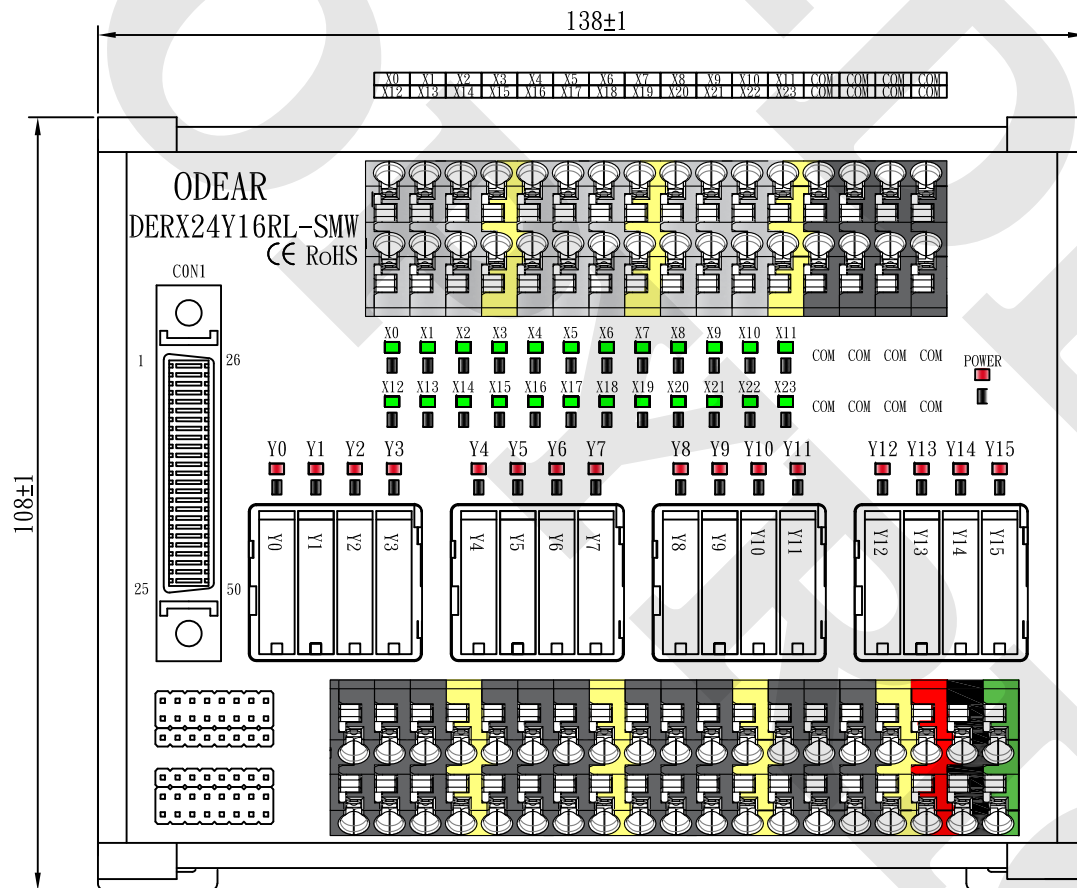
138±1

| X0 | X1 | X2 | X3 | X4 | X5 | X6 | X7 | X8 | X9 | X10 | X11 | COM | COM | COM | COM |
|---|---|---|---|---|---|---|---|---|---|---|---|---|---|---|---|
| X12 | X13 | X14 | X15 | X16 | X17 | X18 | X19 | X20 | X21 | X22 | X23 | COM | COM | COM | COM |

108±1

ODEAR
DERX24Y16RL-SMW
CE RoHS

CON1
1 26
25 50

X0 X1 X2 X3 X4 X5 X6 X7 X8 X9 X10 X11 COM COM COM COM
X12 X13 X14 X15 X16 X17 X18 X19 X20 X21 X22 X23 COM COM COM COM
POWER

Y0 Y1 Y2 Y3 Y4 Y5 Y6 Y7 Y8 Y9 Y10 Y11 Y12 Y13 Y14 Y15

Y0 Y1 Y2 Y3 Y4 Y5 Y6 Y7 Y8 Y9 Y10 Y11 Y12 Y13 Y14 Y15